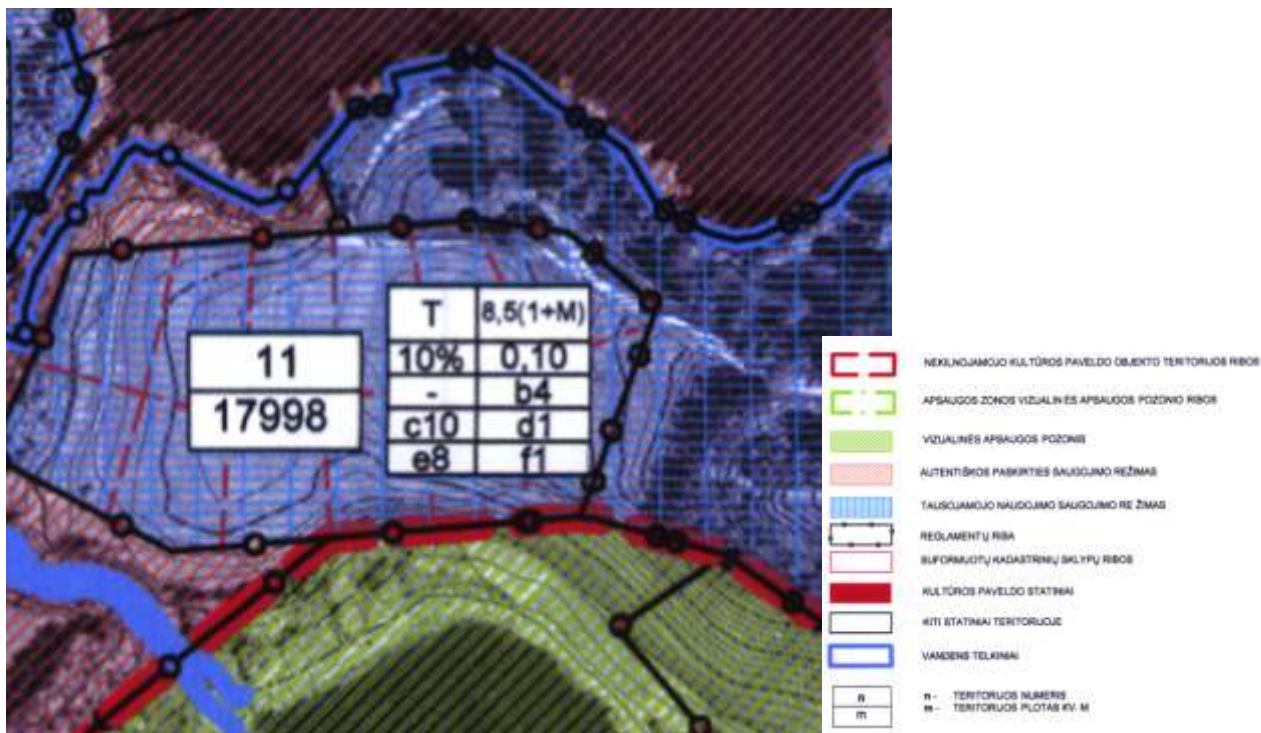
11
17998

| T | 8,5(1+M) |
|---|---|
| 10% | 0,10 |
| - | b4 |
| c10 | d1 |
| e8 | f1 |

NEKILNOJAMOJO KULTŪROS PAVELDO OBJEKTO TERITORIJOS RIBOS
APSAUGOS ZONOS VIZUALINĖS APSAUGOS POZONIO RIBOS
VIZUALINĖS APSAUGOS POZONIS
AUTENTIŠKOS PASKIRTIES SAUGOJIMO REŽIMAS
TAUSOJAMOJO NAUDOJIMO SAUGOJIMO REŽIMAS
REGLAMENTŲ RIBA
SUFORMUOTŲ KADASTRINIŲ SKLYPŲ RIBOS
KULTŪROS PAVELDO STATINIAI
KITI STATINIAI TERITORIJOJE
VANDENS TELKINIAI
n
m
n - TERITORIJOS NUMERIS
m - TERITORIJOS PLOTAS KV. M